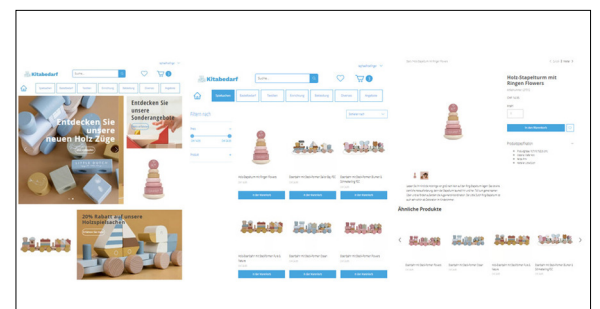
Kitabedarf

Entdecken Sie unsere neuen Holz Züge

Entdecken Sie unsere Sonderangebote

20% Rabatt auf unsere Holzspielsachen

Kitabedarf

Filtern nach

Ähnliche Produkte

Holz-Stapelturm mit Ringen Flowers